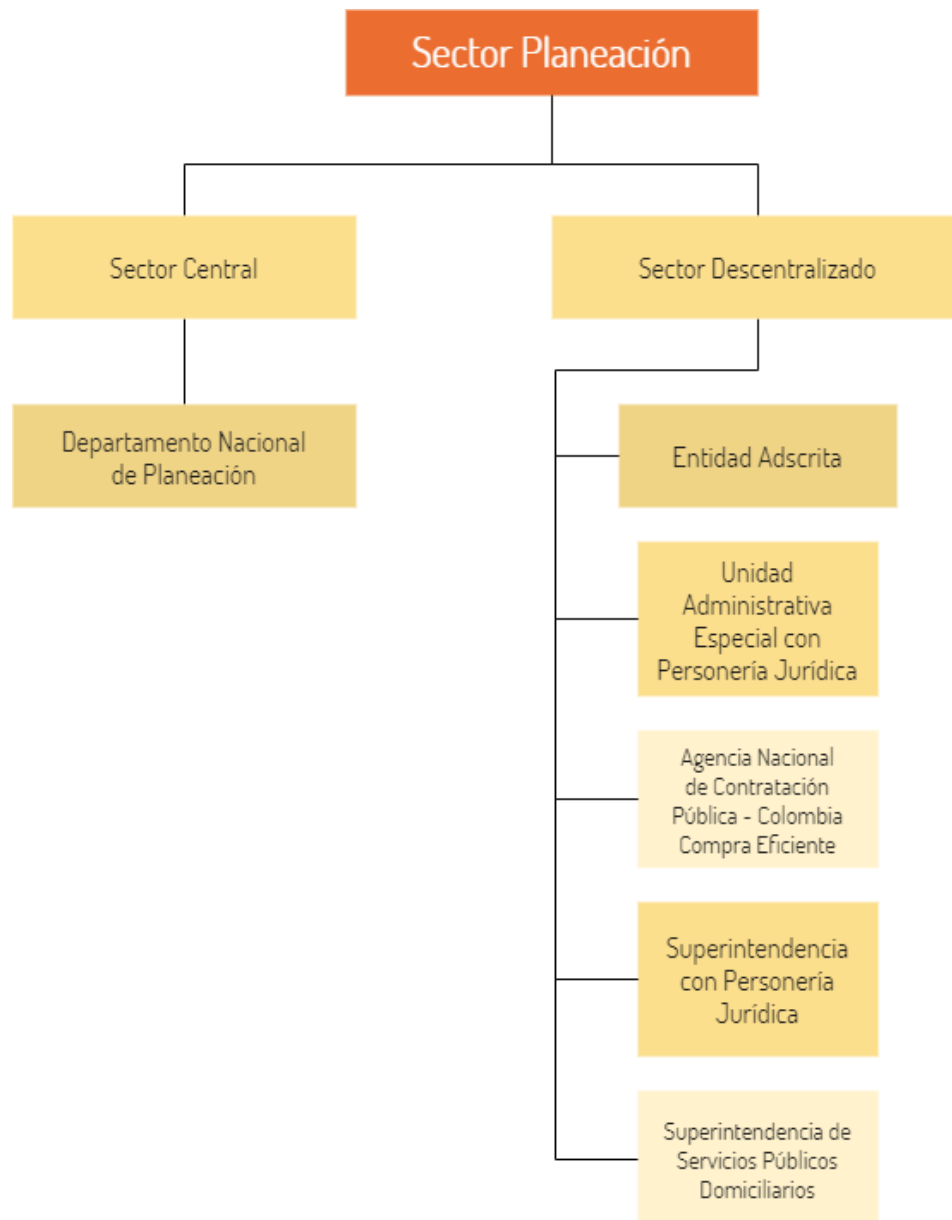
Sector Planeación

Sector Central

Departamento Nacional de Planeación

Sector Descentralizado

Entidad Adscrita

Unidad Administrativa Especial con Personería Jurídica

Agencia Nacional de Contratación Pública - Colombia Compra Eficiente

Superintendencia con Personería Jurídica

Superintendencia de Servicios Públicos Domiciliarios